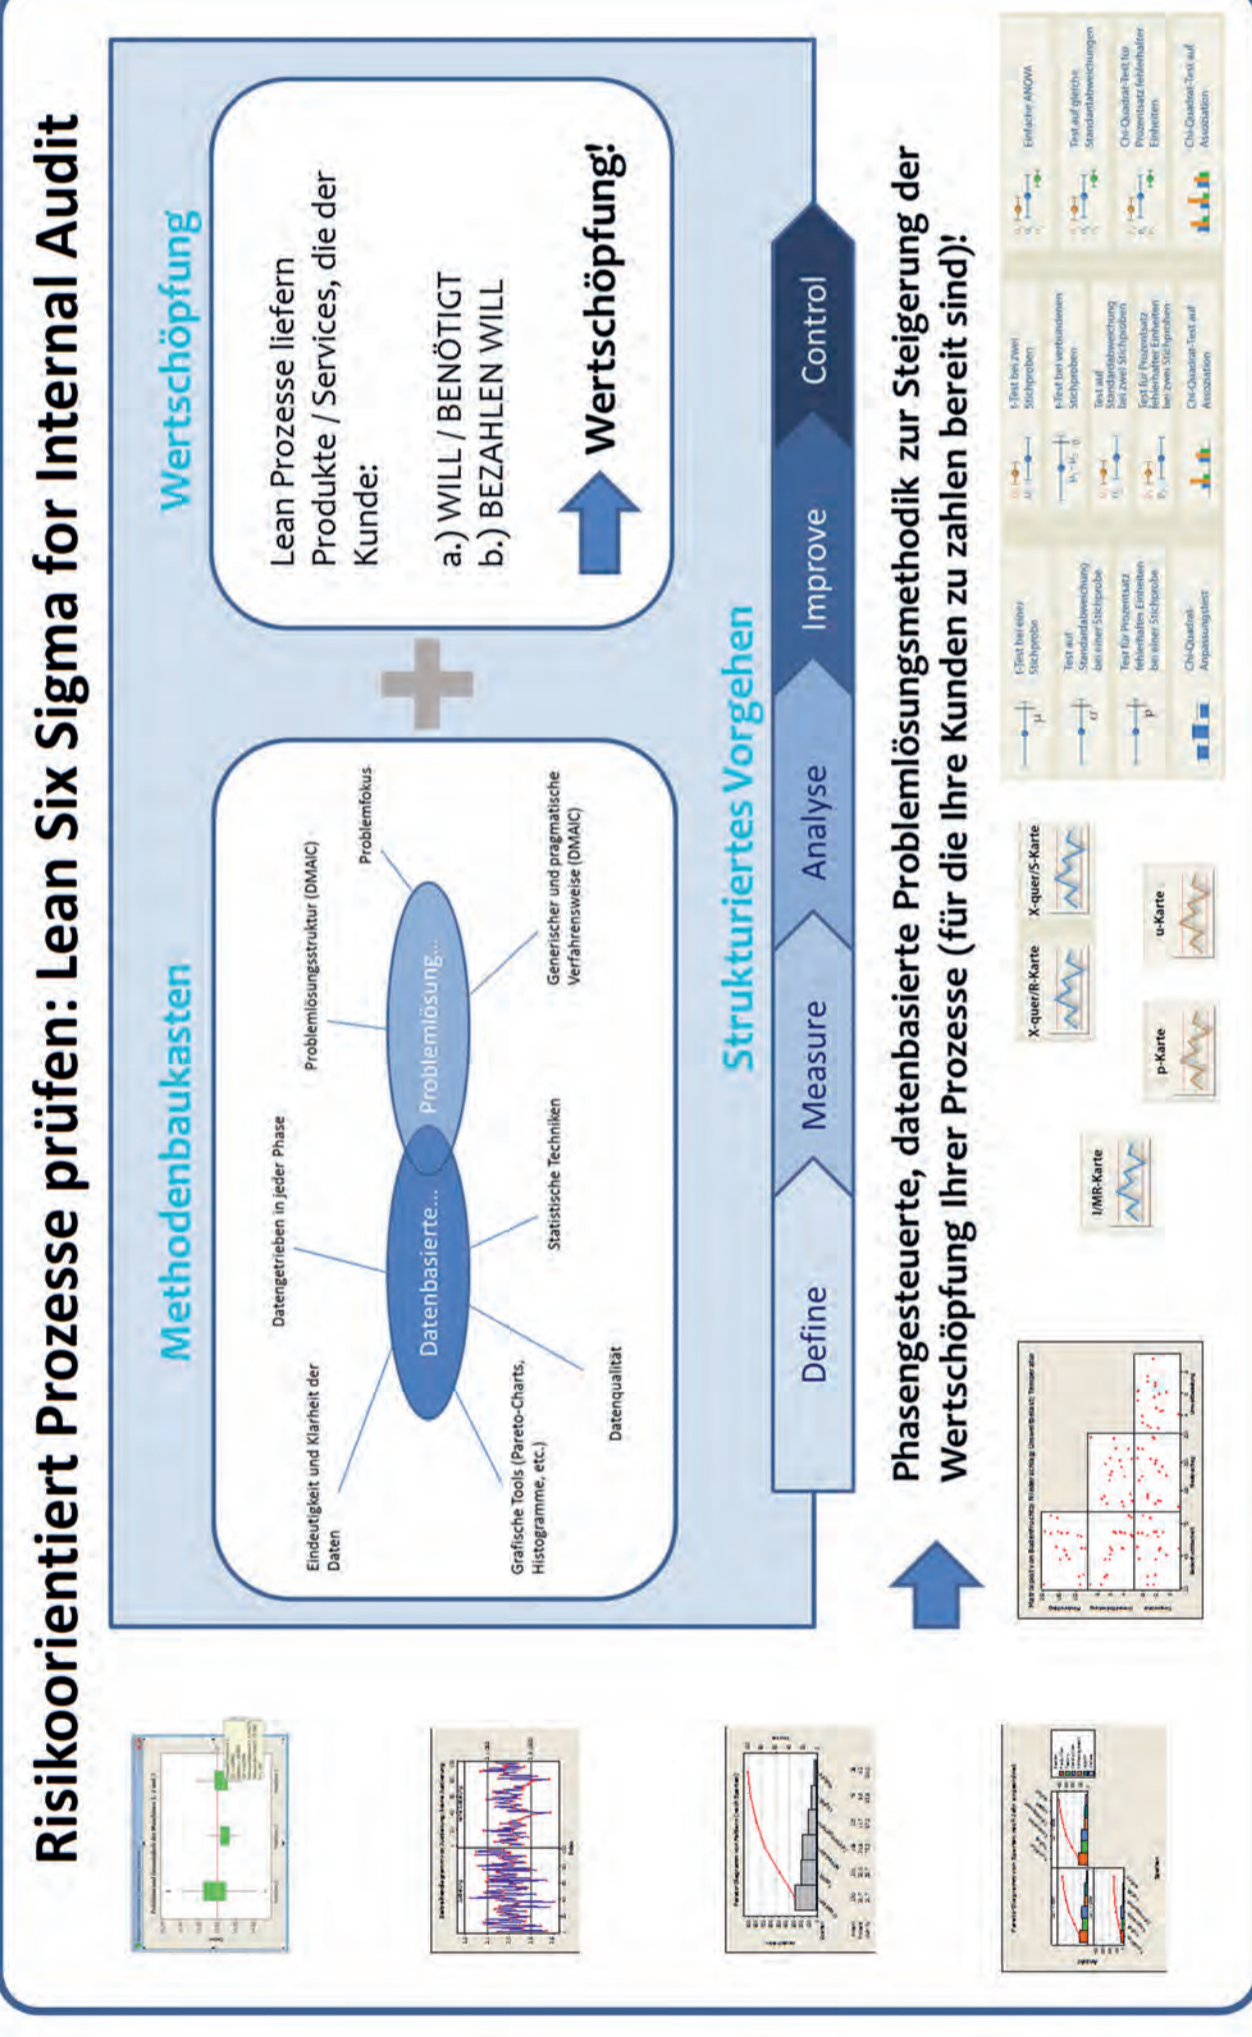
Risikoorientiert Prozesse prüfen: Lean Six Sigma for Internal Audit

Methodenbaukasten

Datenbasierte...

Problemlösung...

Eindeutigkeit und Klarheit der Daten

Datengetrieben in jeder Phase

Problemlösungsstruktur (DMAIC)

Problemfokus

Grafische Tools (Pareto-Charts, Histogramme, etc.)

Datenqualität

Statistische Techniken

Generischer und pragmatische Verfahrensweise (DMAIC)

Wertschöpfung

Lean Prozesse liefern Produkte / Services, die der Kunde:

a.) WILL / BENÖTIGT
b.) BEZAHLEN WILL

Wertschöpfung!

Strukturiertes Vorgehen

Define

Measure

Analyse

Improve

Control

Phasengesteuerte, datenbasierte Problemlösungsmethodik zur Steigerung der Wertschöpfung Ihrer Prozesse (für die Ihre Kunden zu zahlen bereit sind)!

I/MR-Karte

X-quer/R-Karte

X-quer/S-Karte

p-Karte

u-Karte

t-Test bei einer Stichprobe

Test auf Standardabweichung bei einer Stichprobe

Test für Prozentsatz fehlerhafter Einheiten bei einer Stichprobe

Chi-Quadrat-Anpassungstest

t-Test bei zwei Stichproben

t-Test bei verbundenen Stichproben

Test auf Standardabweichung bei zwei Stichproben

Test für Prozentsatz fehlerhafter Einheiten bei zwei Stichproben

Chi-Quadrat-Test auf Assoziation

Einfache ANOVA

Test auf gleiche Standardabweichungen

Chi-Quadrat-Test für Prozentsatz fehlerhafter Einheiten

Chi-Quadrat-Test auf Assoziation